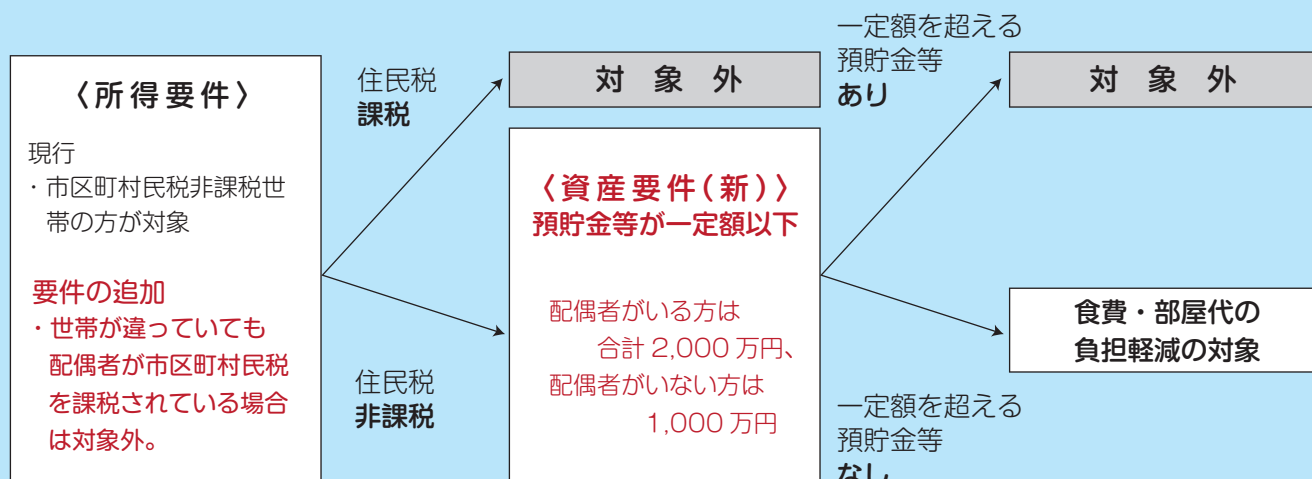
〈所得要件〉

現行
・市区町村民税非課税世帯の方が対象

要件の追加
・世帯が違っていても配偶者が市区町村民税を課税されている場合は対象外。

住民税
課税

住民税
非課税

対　象　外

〈資産要件(新)〉
預貯金等が一定額以下

配偶者がいる方は
合計 2,000 万円、
配偶者がいない方は
1,000 万円

一定額を超える
預貯金等
あり

対　象　外

食費・部屋代の
負担軽減の対象

一定額を超える
預貯金等
なし